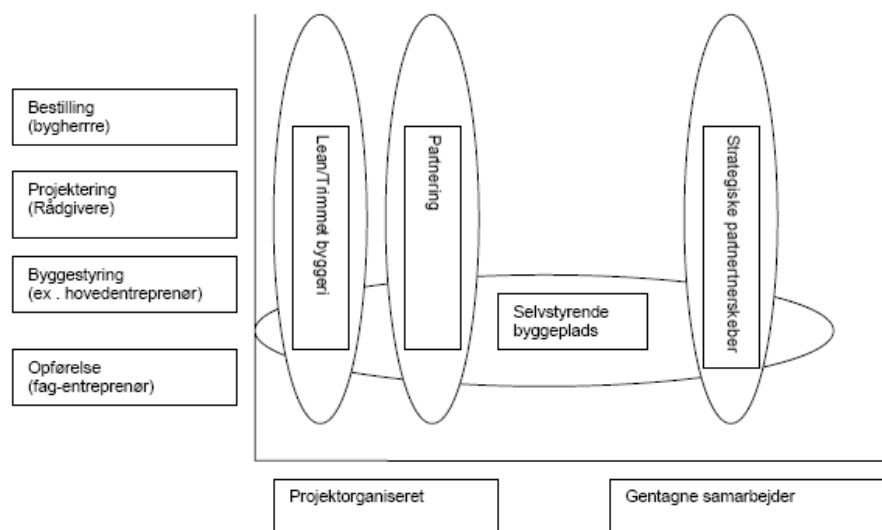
Bestilling (bygherrre)

Projektering (Rådgivere)

Byggestyring (ex . hovedentreprenør)

Opførelse (fag-entreprenør)

Lean/Trimmet byggeri

Partnering

Selvstyrende byggeplads

Strategiske partnerskeber

Projektorganiseret

Gentagne samarbejder